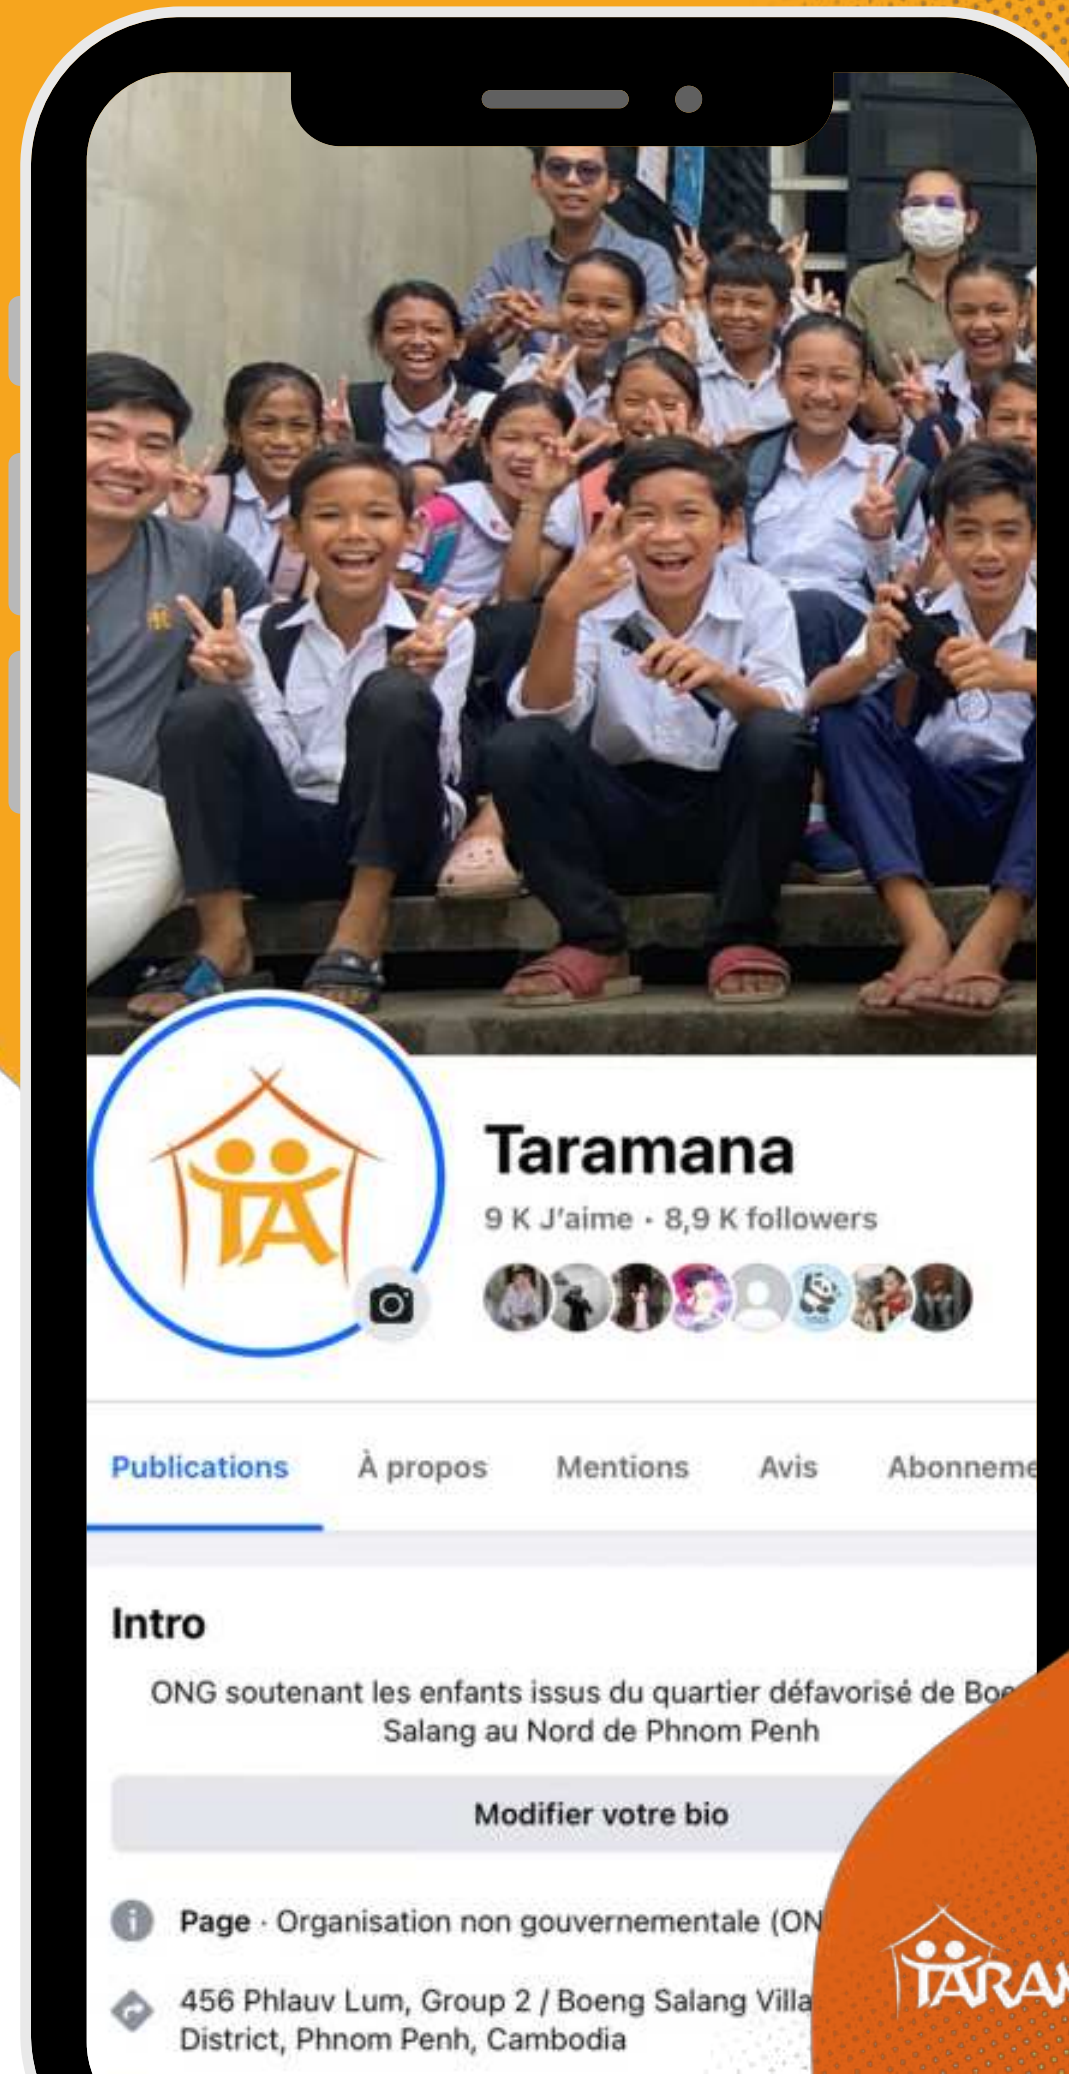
TA

Taramana

9 K J'aime · 8,9 K followers

Publications À propos Mentions Avis Abonneme

Intro

ONG soutenant les enfants issus du quartier défavorisé de Boe Salang au Nord de Phnom Penh

Modifier votre bio

Page · Organisation non gouvernementale (ON

456 Phlauv Lum, Group 2 / Boeng Salang Villa District, Phnom Penh, Cambodia

TARA